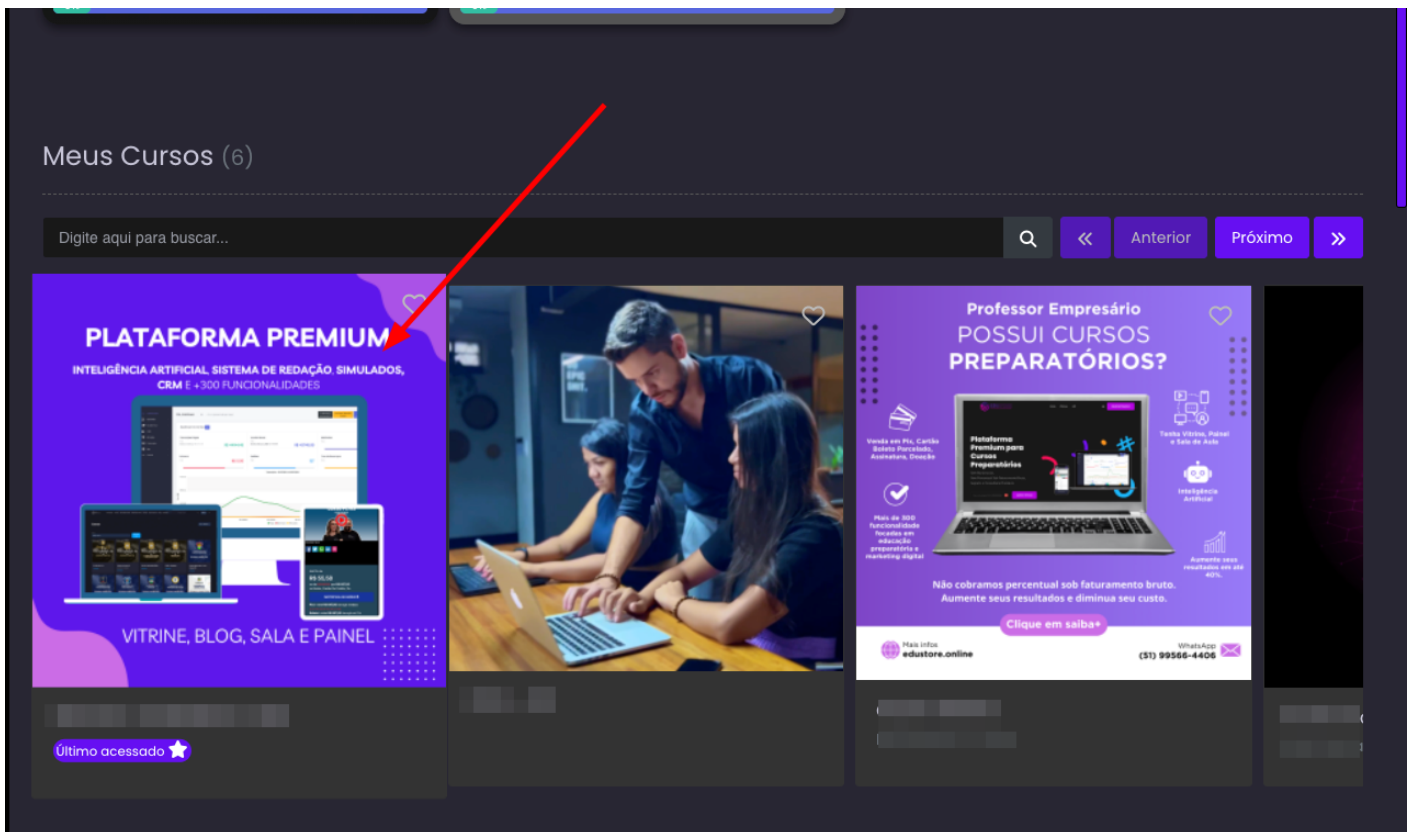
Meus Cursos (6)

Digite aqui para buscar...

Anterior

Próximo

PLATAFORMA PREMIUM

INTELIGÊNCIA ARTIFICIAL, SISTEMA DE REDAÇÃO, SIMULADOS, CRM E +300 FUNCIONALIDADES

VITRINE, BLOG, SALA E PAINEL

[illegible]

Último acessado

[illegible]

Professor Empresário

POSSUI CURSOS PREPARATÓRIOS?

Venda em Pix, Cartão Boleto Parcelado, Assinatura, Doação

Mais de 300 funcionalidade focadas em educação preparatória e marketing digital

Plataforma Premium para Cursos Preparatórios

Tenha Vitrine, Painel e Sala de Aula

Inteligência Artificial

Aumente seus resultados em até 40%.

Não cobramos percentual sob faturamento bruto. Aumente seus resultados e diminua seu custo.

Clique em saiba+

Mais infos edustore.online

WhatsApp (51) 99566-4406

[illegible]

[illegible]